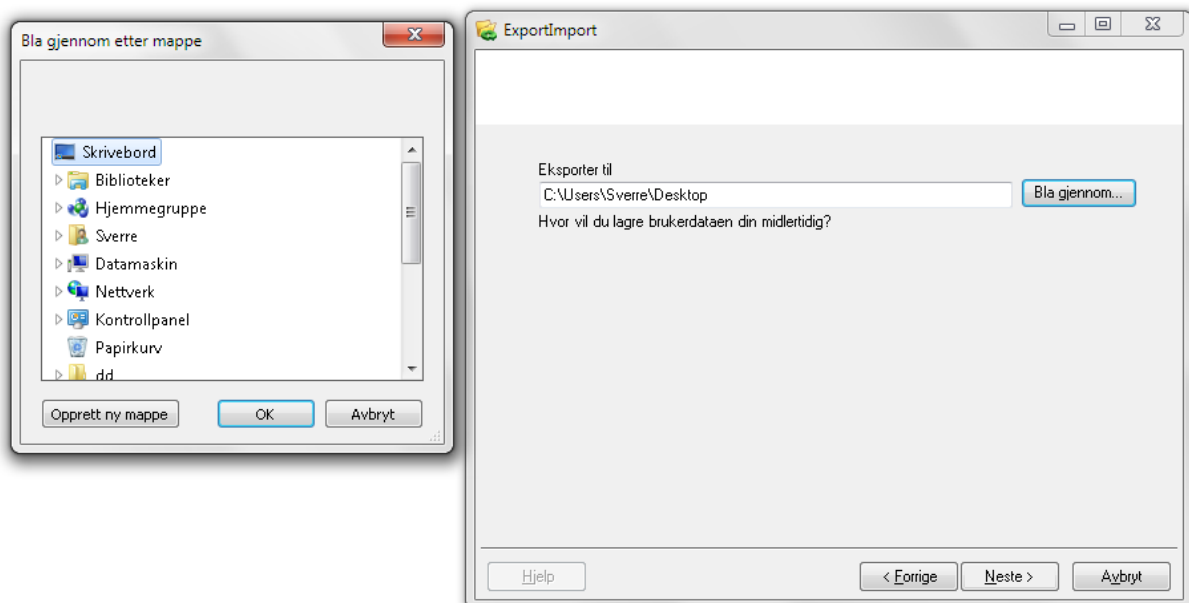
Bla gjennom etter mappe

Skrivebord
Biblioteker
Hjemmegruppe
Sverre
Datamaskin
Nettverk
Kontrollpanel
Papirkurv
dd

Opprett ny mappe
OK
Avbryt

ExportImport

Eksporter til
C:\Users\Sverre\Desktop
Bla gjennom...
Hvor vil du lagre brukerdataen din midlertidig?

Hjelp
< Forrige
Neste >
Avbryt